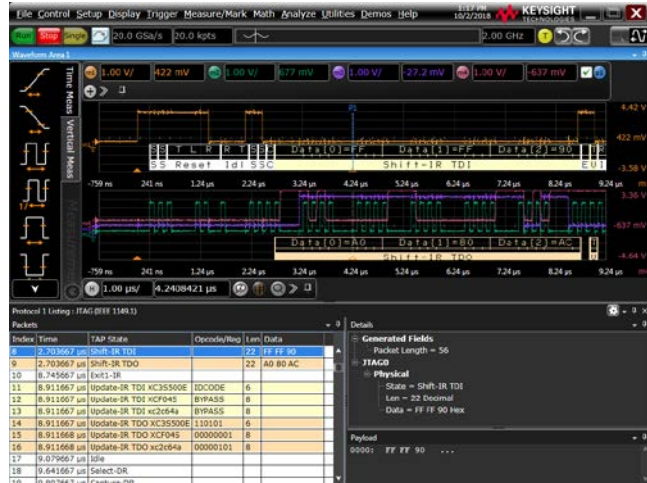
File Control Setup Display Trigger Measure/Mark Math Analyze Utilities Demos Help 1:17 PM 10/2/2018 KEYSIGHT TECHNOLOGIES

Run Stop Single 20.0 GSa/s 20.0 kpts 2.00 GHz

Waveform Area 1

Time Meas Vertical Meas

1.00 V/ 422 mV 1.00 V/ 677 mV 1.00 V/ -27.2 mV 1.00 V/ -637 mV

4.42 V
422 mV
-3.58 V

S T L R R T S S Data(0)=FF Data(1)=FF Data(2)=90 E U
SS Reset Idl SSC Shift-IR TDI EVI

-759 ns 241 ns 1.24 µs 2.24 µs 3.24 µs 4.24 µs 5.24 µs 6.24 µs 7.24 µs 8.24 µs 9.24 µs

3.36 V
-637 mV
-4.64 V

Data(0)=A0 Data(1)=80 Data(2)=AC
Shift-IR TDO

-759 ns 241 ns 1.24 µs 2.24 µs 3.24 µs 4.24 µs 5.24 µs 6.24 µs 7.24 µs 8.24 µs 9.24 µs

1.00 µs/ 4.2408421 µs

Protocol 1 Listing : JTAG (IEEE 1149.1)
Packets

| Index | Time | TAP State | Opcode/Reg | Len | Data |
|---|---|---|---|---|---|
| 8 | 2.703667 µs | Shift-IR TDI | | 22 | FF FF 90 |
| 9 | 2.703667 µs | Shift-IR TDO | | 22 | A0 80 AC |
| 10 | 8.745667 µs | Exit1-IR | | | |
| 11 | 8.911667 µs | Update-IR TDI XC3S500E | IDCODE | 6 | |
| 12 | 8.911667 µs | Update-IR TDI XCF04S | BYPASS | 8 | |
| 13 | 8.911667 µs | Update-IR TDI xc2c64a | BYPASS | 8 | |
| 14 | 8.911667 µs | Update-IR TDO XC3S500E | 110101 | 6 | |
| 15 | 8.911668 µs | Update-IR TDO XCF04S | 00000001 | 8 | |
| 16 | 8.911668 µs | Update-IR TDO xc2c64a | 00000101 | 8 | |
| 17 | 9.079667 µs | Idle | | | |
| 18 | 9.641667 µs | Select-DR | | | |
| 19 | 9.807667 µs | Capture-DR | | | |

Details
Generated Fields
Packet Length = 56
JTAG0
Physical
State = Shift-IR TDI
Len = 22 Decimal
Data = FF FF 90 Hex

Payload
0000: FF FF 90 ...